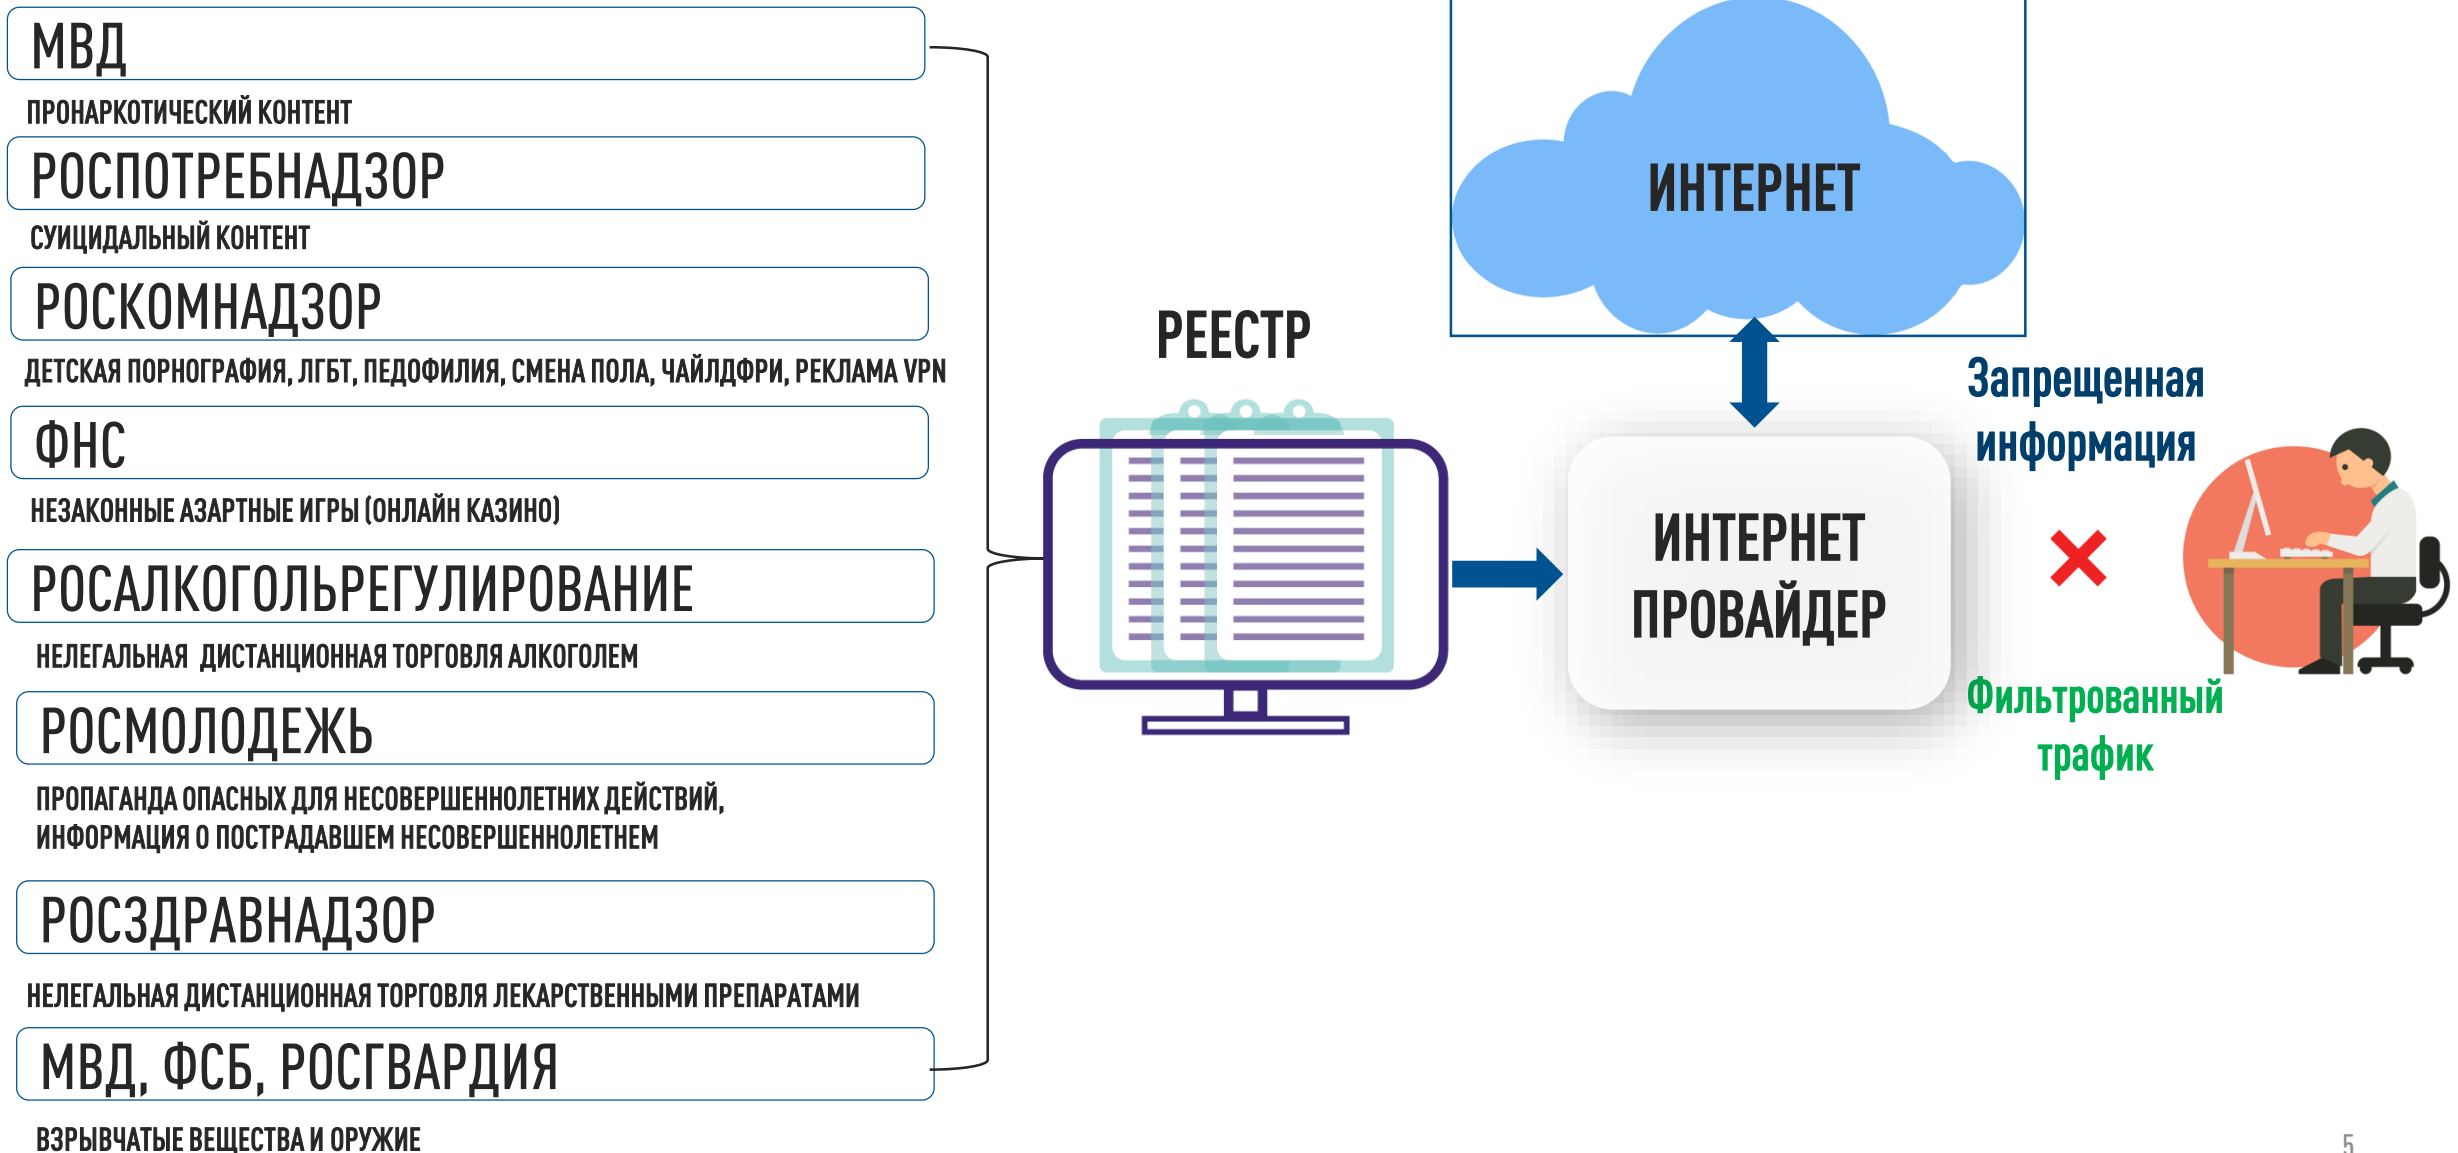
МВД

ПРОНАРКОТИЧЕСКИЙ КОНТЕНТ

РОСПОТРЕБНАДЗОР

СУИЦИДАЛЬНЫЙ КОНТЕНТ

РОСКОМНАДЗОР

ДЕТСКАЯ ПОРНОГРАФИЯ, ЛГБТ, ПЕДОФИЛИЯ, СМЕНА ПОЛА, ЧАЙЛДФРИ, РЕКЛАМА VPN

ФНС

НЕЗАКОННЫЕ АЗАРТНЫЕ ИГРЫ (ОНЛАЙН КАЗИНО)

РОСАЛКОГОЛЬРЕГУЛИРОВАНИЕ

НЕЛЕГАЛЬНАЯ ДИСТАНЦИОННАЯ ТОРГОВЛЯ АЛКОГОЛЕМ

РОСМОЛОДЕЖЬ

ПРОПАГАНДА ОПАСНЫХ ДЛЯ НЕСОВЕРШЕННОЛЕТНИХ ДЕЙСТВИЙ, ИНФОРМАЦИЯ О ПОСТРАДАВШЕМ НЕСОВЕРШЕННОЛЕТНЕМ

РОСЗДРАВНАДЗОР

НЕЛЕГАЛЬНАЯ ДИСТАНЦИОННАЯ ТОРГОВЛЯ ЛЕКАРСТВЕННЫМИ ПРЕПАРАТАМИ

МВД, ФСБ, РОСГВАРДИЯ

ВЗРЫВЧАТЫЕ ВЕЩЕСТВА И ОРУЖИЕ

РЕЕСТР

ИНТЕРНЕТ

ИНТЕРНЕТ ПРОВАЙДЕР

Запрещенная информация

Фильтрованный трафик

5